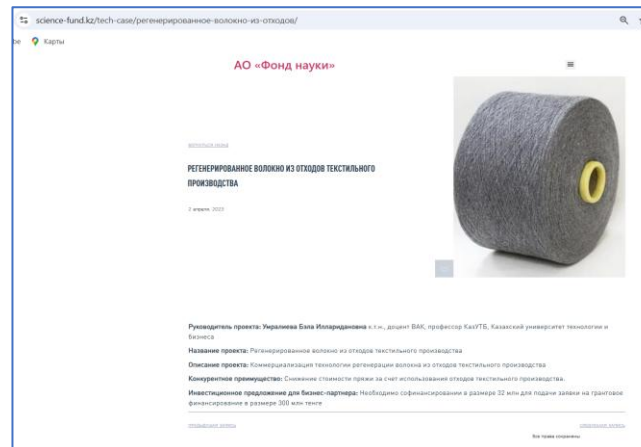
science-fund.kz/tech-case/регенерированное-волокно-из-отходов/

Карты

АО «Фонд науки»

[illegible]

РЕГЕНЕРИРОВАННОЕ ВОЛОКНО ИЗ ОТХОДОВ ТЕКСТИЛЬНОГО ПРОИЗВОДСТВА

2 апреля, 2022

Руководитель проекта: Ураллиева Бэла Илларидановна к.т.н., доцент ВАК, профессор КазУТБ, Казахский университет технологии и бизнеса

Название проекта: Регенерированное волокно из отходов текстильного производства

Описание проекта: Коммерциализация технологии регенерации волокна из отходов текстильного производства

Конкурентное преимущество: Снижение стоимости пряжи за счет использования отходов текстильного производства.

Инвестиционное предложение для бизнес-партнера: Необходимо софинансирование в размере 32 млн для подачи заявки на грантовое финансирование в размере 300 млн тенге

предыдущая запись

следующая запись

Все права сохранены